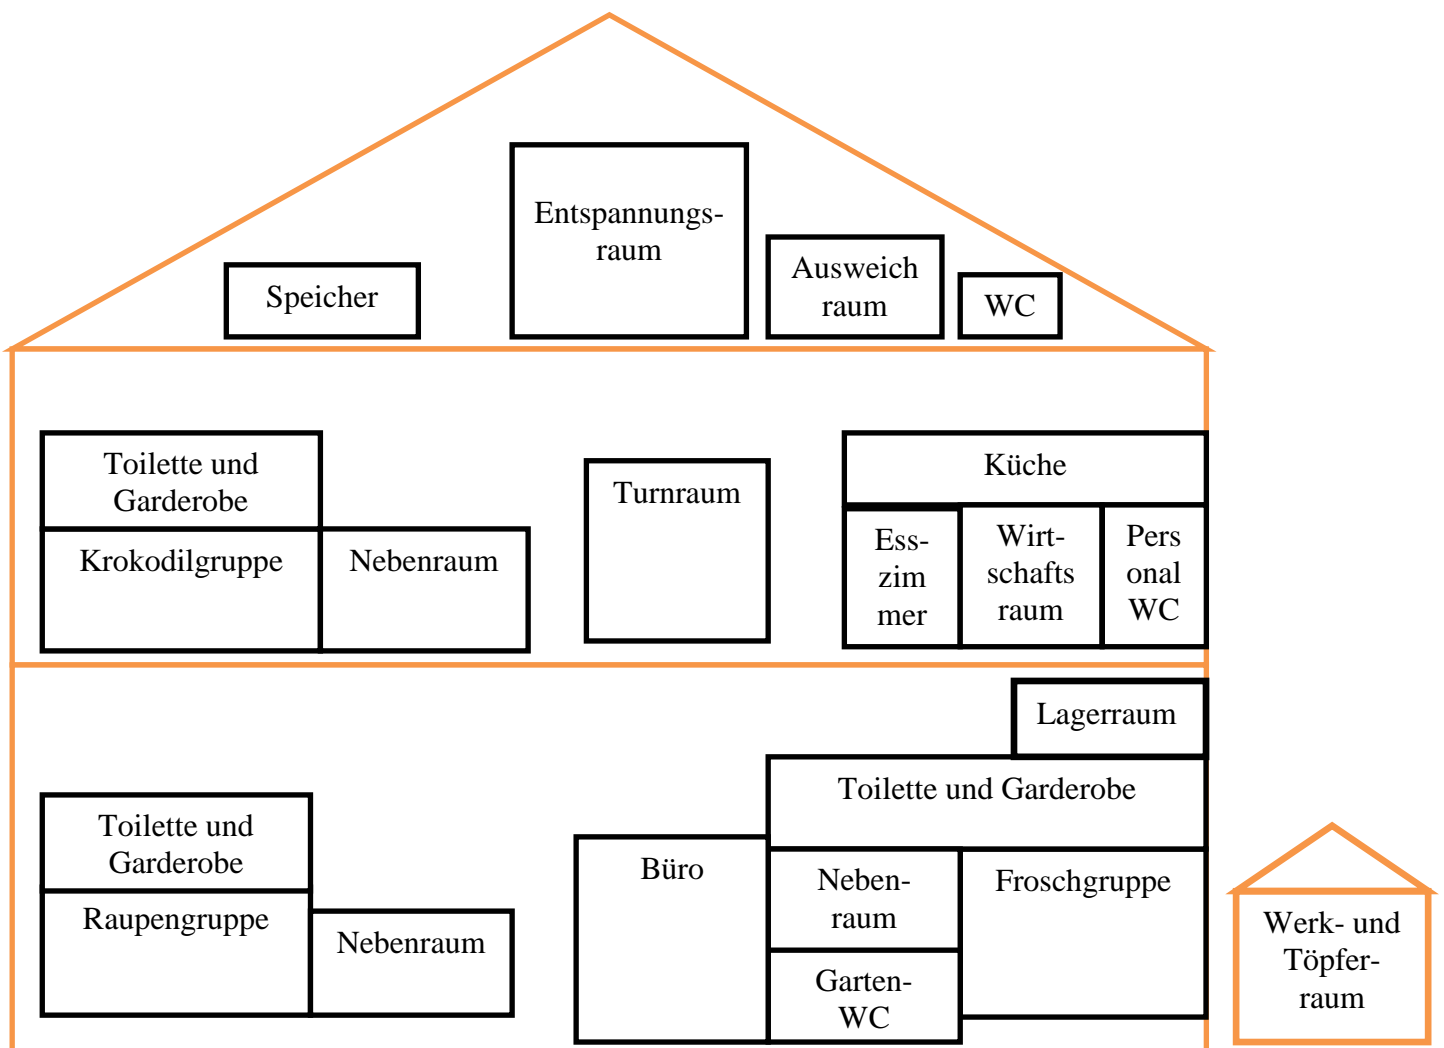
Speicher

Entspannungsraum

Ausweich raum

WC

Toilette und Garderobe

Krokodilgruppe

Nebenraum

Turnraum

Küche

Esszimmer

Wirtschaftsraum

Pers onal WC

Lagerraum

Toilette und Garderobe

Toilette und Garderobe

Raupengruppe

Nebenraum

Büro

Nebenraum

Froschgruppe

Garten-WC

Werk- und Töpferraum